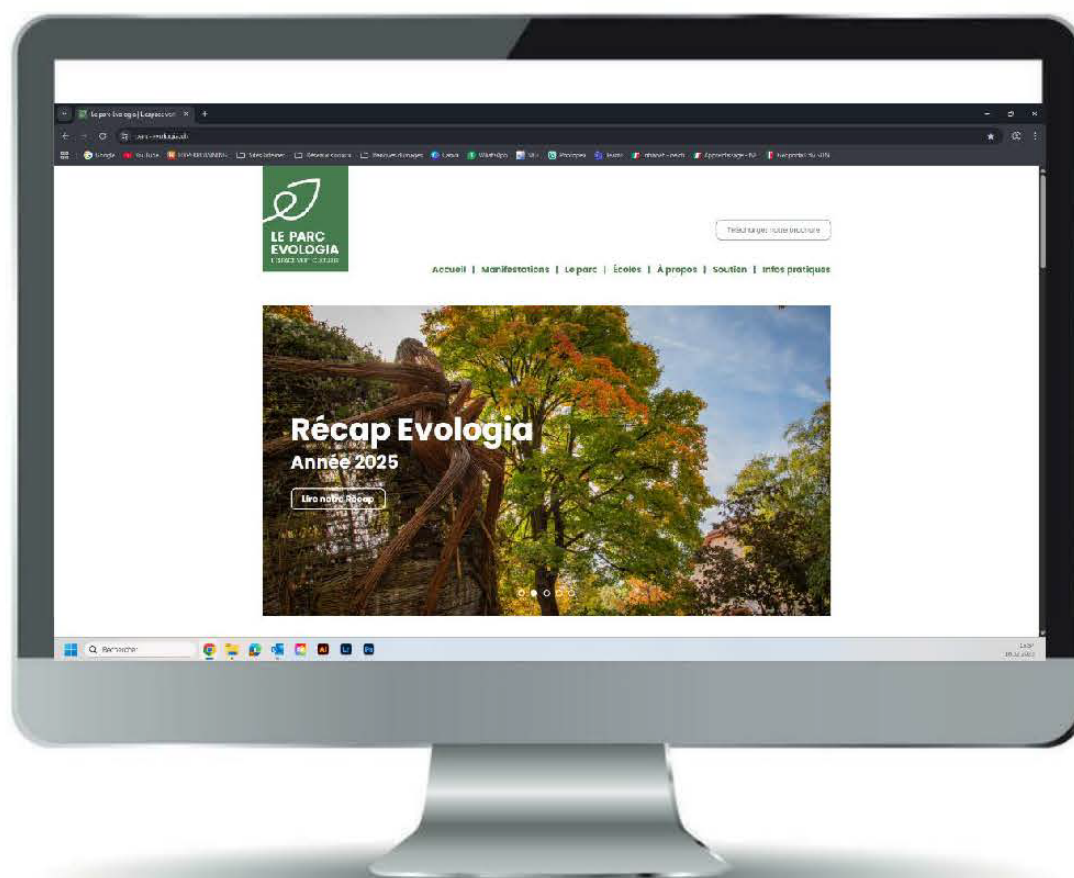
Le parc Evologia | L'espace vert ×

parc-evologia.ch

Google YouTube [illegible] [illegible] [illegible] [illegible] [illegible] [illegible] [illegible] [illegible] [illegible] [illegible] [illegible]

LE PARC EVOLOGIA
L'ESPACE VERT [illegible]

Télécharger notre brochure

Accueil | Manifestations | Le parc | Écoles | À propos | Soutien | Infos pratiques

Récap Evologia
Année 2025

Lire notre Récap

Rechercher